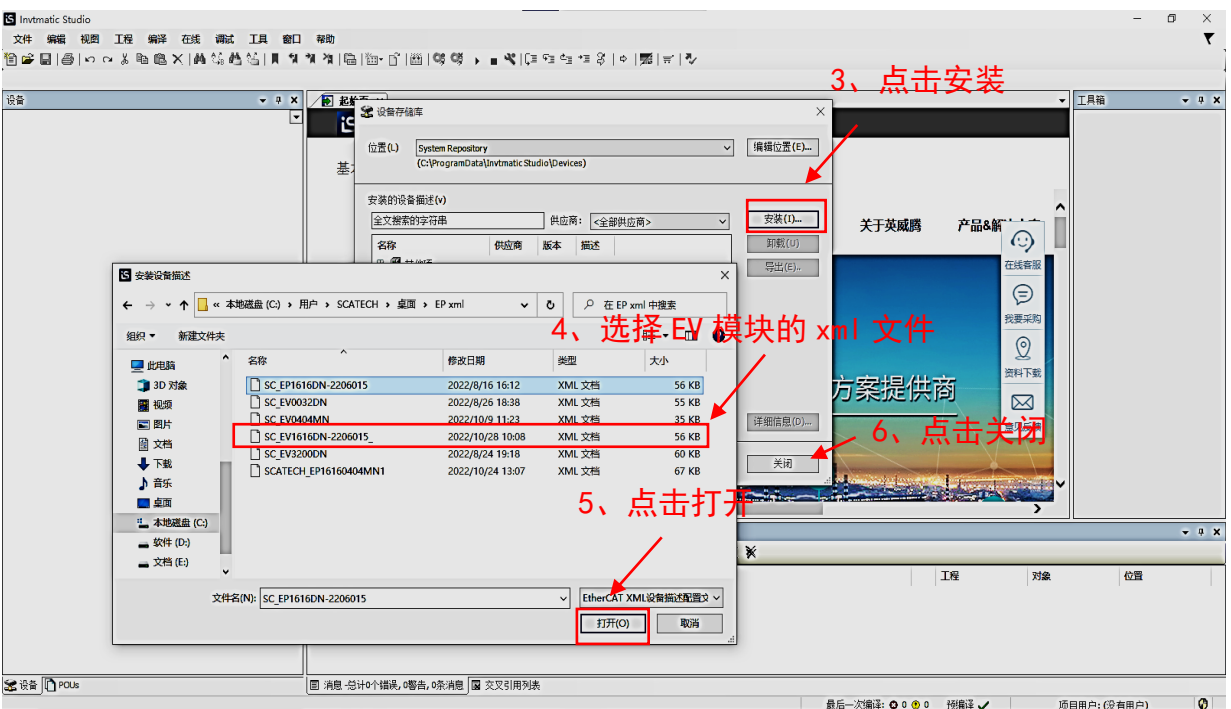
Invtmatic Studio

文件 编辑 视图 工程 编译 在线 调试 工具 窗口 帮助

设备

起始页

工具箱

设备存储库

位置(L) System Repository
(C:\ProgramData\Invtmatic Studio\Devices)
编辑位置(E)...

安装的设备描述(v)
全文搜索的字符串 供应商: <全部供应商>

| 名称 | 供应商 | 版本 | 描述 |
|---|---|---|---|

安装(I)...
卸载(U)
导出(E)...
详细信息(D)...
关闭

基

关于英威腾 产品&解

在线客服
我要采购
资料下载

方案提供商

3、点击安装

安装设备描述

« 本地磁盘 (C:) › 用户 › SCATECH › 桌面 › EP xml
在 EP xml 中搜索

组织 ▾ 新建文件夹

4、选择 EV 模块的 xml 文件

此电脑
3D 对象
视频
图片
文档
下载
音乐
桌面
本地磁盘 (C:)
软件 (D:)
文档 (E:)

| 名称 | 修改日期 | 类型 | 大小 |
|---|---|---|---|
| SC_EP1616DN-2206015 | 2022/8/16 16:12 | XML 文档 | 56 KB |
| SC_EV0032DN | 2022/8/26 18:38 | XML 文档 | 55 KB |
| SC_EV0404MN | 2022/10/9 11:23 | XML 文档 | 35 KB |
| SC_EV1616DN-2206015_ | 2022/10/28 10:08 | XML 文档 | 56 KB |
| SC_EV3200DN | 2022/8/24 19:18 | XML 文档 | 60 KB |
| SCATECH_EP16160404MN1 | 2022/10/24 13:07 | XML 文档 | 67 KB |

6、点击关闭

5、点击打开

文件名(N): SC_EP1616DN-2206015
EtherCAT XML设备描述配置文
打开(O) 取消

工程 对象 位置

设备 POUs

消息 -总计0个错误, 0警告, 0条消息 交叉引用列表

最后一次编译: 0 0 0 预编译 ✓ 项目用户: (没有用户)